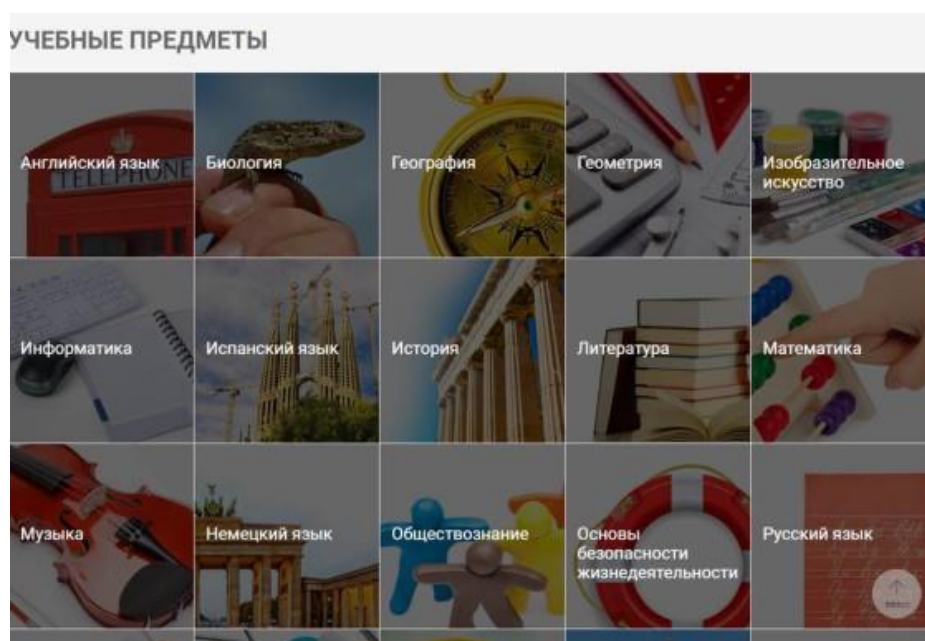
УЧЕБНЫЕ ПРЕДМЕТЫ

| | | | | |
|---|---|---|---|---|
| Английский язык | Биология | География | Геометрия | Изобразительное искусство |
| Информатика | Испанский язык | История | Литература | Математика |
| Музыка | Немецкий язык | Обществознание | Основы безопасности жизнедеятельности | Русский язык |

TELEPHONE